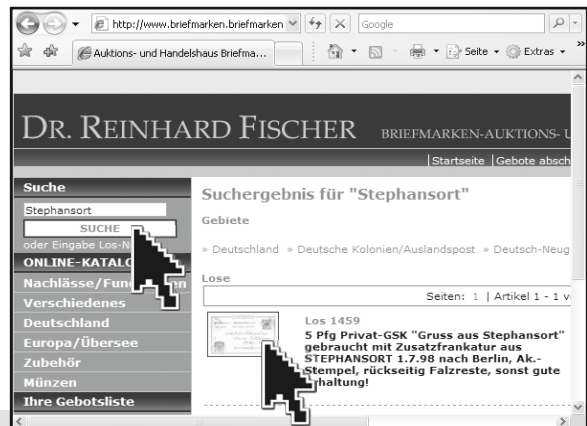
http://www.briefmarken.briefmarken
Google
Auktions- und Handelshaus Briefma...
Seite
Extras

DR. REINHARD FISCHER BRIEFMARKEN-AUKTIONS- U

|Startseite |Gebote absch

Suche
Stephansort
SUCHE
oder Eingabe Los-N
ONLINE-KATALO
Nachlässe/Fun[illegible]n
Verschiedenes
Deutschland
Europa/Übersee
Zubehör
Münzen
Ihre Gebotsliste

Suchergebnis für "Stephansort"

Gebiete

» Deutschland » Deutsche Kolonien/Auslandspost » Deutsch-Neug

Lose

Seiten: 1 | Artikel 1 - 1 v

Los 1459
5 Pfg Privat-GSK "Gruss aus Stephansort" gebraucht mit Zusatzfrankatur aus STEPHANSORT 1.7.98 nach Berlin, Ak.-Stempel, rückseitig Falzreste, sonst gute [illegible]haltung!